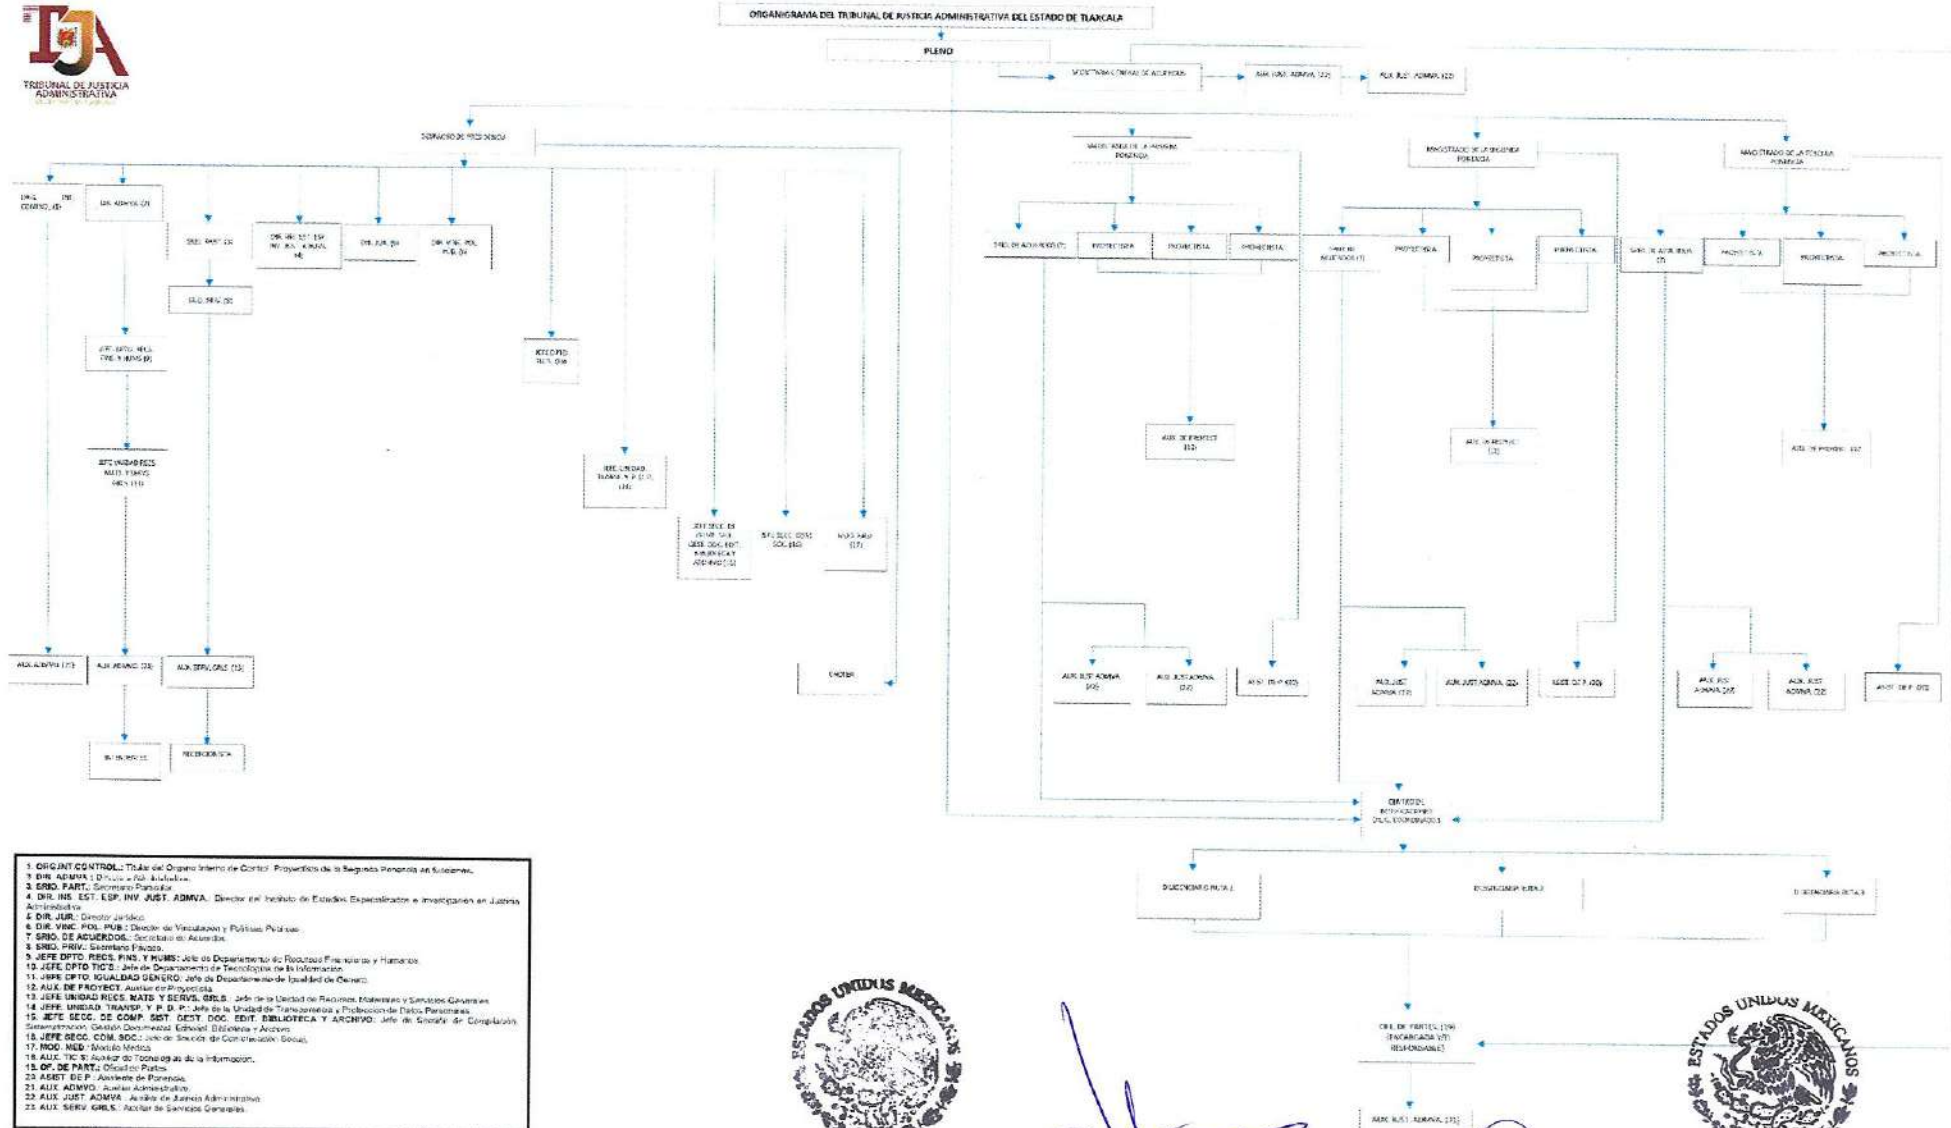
TJA
TRIBUNAL DE JUSTICIA ADMINISTRATIVA

ORGANIGRAMA DEL TRIBUNAL DE JUSTICIA ADMINISTRATIVA DEL ESTADO DE TLAXCALA

PLENO

SECRETARIA GENERAL DE ACUERDOS

AUX. JUST. ADMVA. (22)

AUX. JUST. ADMVA. (22)

DESPACHO DE PRESIDENCIA

ORG. INT. CONTROL (1)

DIR. ADMVA. (2)

SRIO. PART. (3)

DIR. INS. EST. ESP. INV. JUST. ADMVA. (4)

DIR. JUR. (5)

DIR. VINC. POL. PUB. (6)

SRIO. PRIV. (8)

JEFE DPTO. RECS. FINS. Y HUMS (9)

JEFE DPTO. TIC'S (10)

JEFE UNIDAD RECS. MATS. Y SERVS. GRLS (13)

JEFE UNIDAD TRANSP. Y P. D. P. (14)

JEFE SECC. DE COMP. SIST. GEST. DOC. EDIT. BIBLIOTECA Y ARCHIVO (15)

JEFE SECC. COM. SOC. (16)

MOD. MED. (17)

AUX. ADMVO. (21)

AUX. ADMVO. (21)

AUX. SERV. GRLS. (23)

CHOFER

INTENDENTE

RECEPCIONISTA

MAGISTRADA DE LA PRIMERA PONENCIA

SRIO. DE ACUERDOS (7)

PROYECTISTA

PROYECTISTA

PROYECTISTA

AUX. DE PROYECT. (12)

AUX. JUST. ADMVA. (22)

AUX. JUST. ADMVA. (22)

ASIST. DE P. (20)

MAGISTRADO DE LA SEGUNDA PONENCIA

SRIO. DE ACUERDOS (7)

PROYECTISTA

PROYECTISTA

PROYECTISTA

AUX. DE PROYECT. (12)

AUX. JUST. ADMVA. (22)

AUX. JUST. ADMVA. (22)

ASIST. DE P. (20)

MAGISTRADO DE LA TERCERA PONENCIA

SRIO. DE ACUERDOS (7)

PROYECTISTA

PROYECTISTA

PROYECTISTA

AUX. DE PROYECT. (12)

AUX. JUST. ADMVA. (22)

AUX. JUST. ADMVA. (22)

ASIST. DE P. (20)

CENTRO DE NOTIFICADORES Y DILIGENCIARIOS

DILIGENCIARIO (RUTA 1)

DILIGENCIARIO (RUTA 2)

DILIGENCIARIO (RUTA 3)

OFIL. DE PARTES (19) (ENCARGADA Y/O RESPONSABLE)

AUX. JUST. ADMVA. (22)

1. ORG.INT.CONTROL.: Titular del Órgano Interno de Control. Proyectista de la Segunda Ponencia en funciones.
2. DIR. ADMVA.: Director Administrativo.
3. SRIO. PART.: Secretario Particular.
4. DIR. INS. EST. ESP. INV. JUST. ADMVA.: Director del Instituto de Estudios Especializados e Investigación en Justicia Administrativa.
5. DIR. JUR.: Director Jurídico.
6. DIR. VINC. POL. PUB.: Director de Vinculación y Políticas Públicas.
7. SRIO. DE ACUERDOS.: Secretario de Acuerdos.
8. SRIO. PRIV.: Secretario Privado.
9. JEFE DPTO. RECS. FINS. Y HUMS: Jefe de Departamento de Recursos Financieros y Humanos.
10. JEFE DPTO TIC'S.: Jefe de Departamento de Tecnologías de la Información.
11. JEFE DPTO. IGUALDAD GENERO: Jefe de Departamento de Igualdad de Género.
12. AUX. DE PROYECT. Auxiliar de Proyectista.
13. JEFE UNIDAD RECS. MATS. Y SERVS. GRLS.: Jefe de la Unidad de Recursos Materiales y Servicios Generales.
14. JEFE UNIDAD TRANSP. Y P. D. P.: Jefe de la Unidad de Transparencia y Protección de Datos Personales.
15. JEFE SECC. DE COMP. SIST. GEST. DOC. EDIT. BIBLIOTECA Y ARCHIVO: Jefe de Sección de Compilación, Sistematización, Gestión Documental, Editorial, Biblioteca y Archivo.
16. JEFE SECC. COM. SOC.: Jefe de Sección de Comunicación Social.
17. MOD. MED.: Modulo Medico.
18. AUX. TIC'S: Auxiliar de Tecnologías de la Información.
19. OF. DE PART.: Oficial de Partes.
20. ASIST. DE P.: Asistente de Ponencia.
21. AUX. ADMVO.: Auxiliar Administrativo.
22. AUX. JUST. ADMVA.: Auxiliar de Justicia Administrativa.
23. AUX. SERV. GRLS.: Auxiliar de Servicios Generales.

ESTADOS UNIDOS MEXICANOS

ESTADOS UNIDOS MEXICANOS